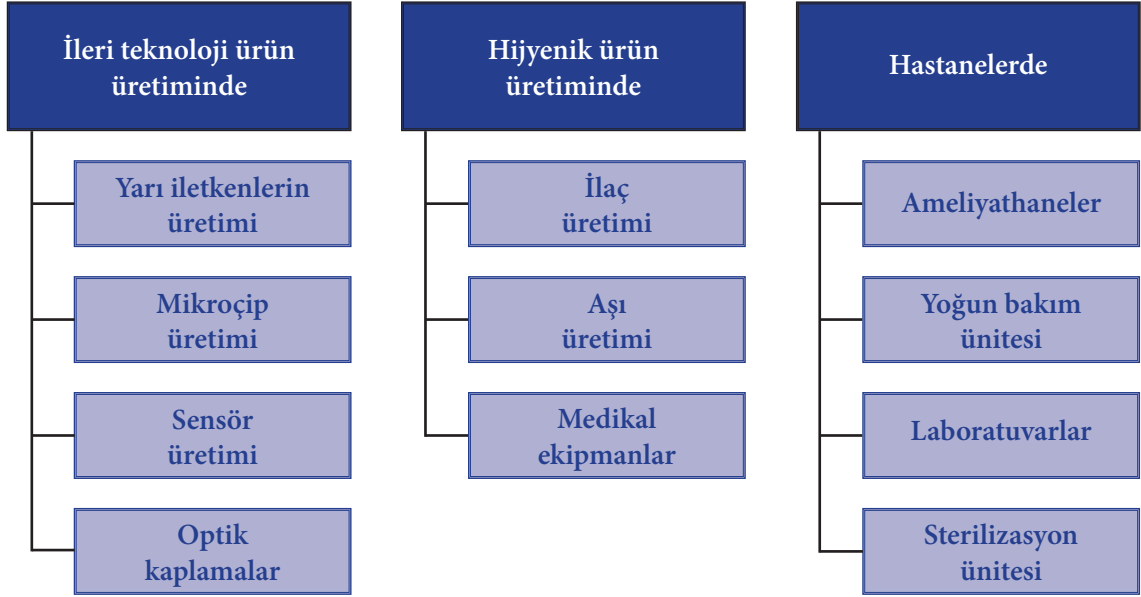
İleri teknoloji ürün üretiminde

Yarı iletkenlerin üretimi

Mikroçip üretimi

Sensör üretimi

Optik kaplamalar

Hijyenik ürün üretiminde

İlaç üretimi

Aşı üretimi

Medikal ekipmanlar

Hastanelerde

Ameliyathaneler

Yoğun bakım ünitesi

Laboratuvarlar

Sterilizasyon ünitesi